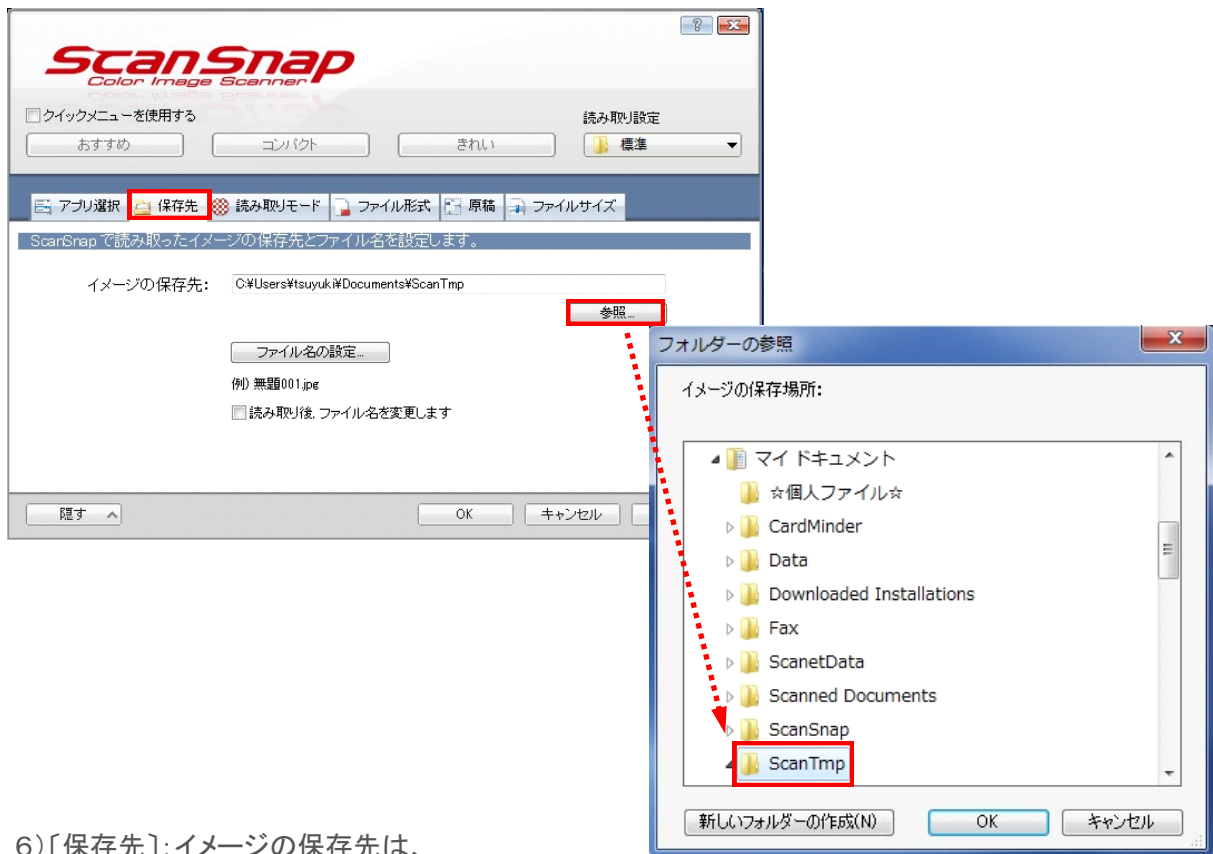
ScanSnap
Color Image Scanner

クイックメニューを使用する

読み取り設定

おすすめ
コンパクト
きれい
標準

アプリ選択
保存先
読み取りモード
ファイル形式
原稿
ファイルサイズ

ScanSnap で読み取ったイメージの保存先とファイル名を設定します。

イメージの保存先: C:¥Users¥tsuyuki¥Documents¥ScanTmp

参照...

ファイル名の設定...

例) 無題001.jpg

読み取り後, ファイル名を変更します

隠す
OK
キャンセル

フォルダーの参照

イメージの保存場所:

マイドキュメント
☆個人ファイル☆
CardMinder
Data
Downloaded Installations
Fax
ScanetData
Scanned Documents
ScanSnap
ScanTmp

新しいフォルダーの作成(N)
OK
キャンセル

6)［保存先］:イメージの保存先は、